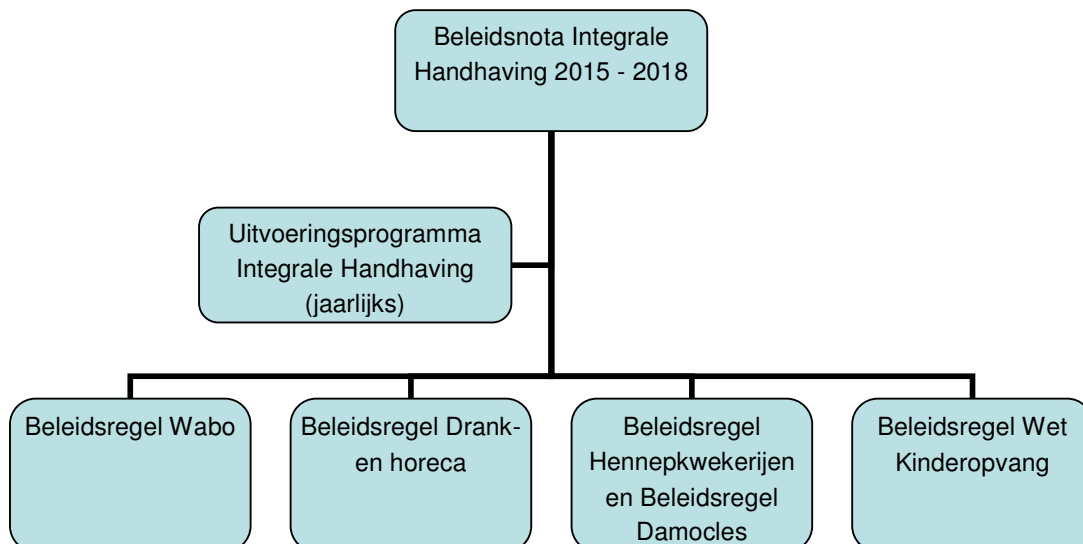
Beleidsnota Integrale Handhaving 2015 - 2018

Uitvoeringsprogramma Integrale Handhaving (jaarlijks)

Beleidsregel Wabo

Beleidsregel Drank- en horeca

Beleidsregel Hennepkwekerijen en Beleidsregel Damocles

Beleidsregel Wet Kinderopvang